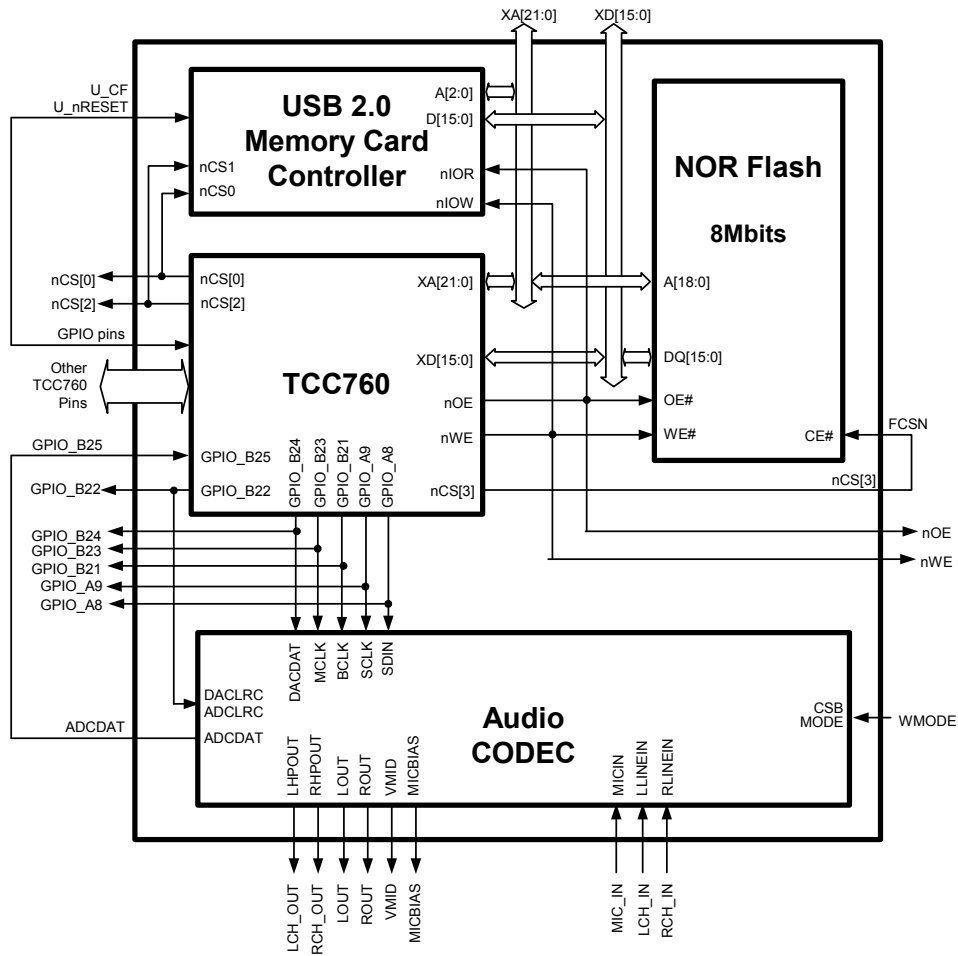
XA[21:0]
XD[15:0]

U_CF
U_nRESET

USB 2.0
Memory Card
Controller

A[2:0]
D[15:0]
nCS1
nCS0
nIOR
nIOW

NOR Flash

8Mbits

nCS[0]
nCS[2]
nCS[0]
nCS[2]
XA[21:0]
A[18:0]
GPIO pins
XD[15:0]
DQ[15:0]
Other
TCC760
Pins

TCC760

nOE
OE#
nWE
WE#
CE#
FCSN
GPIO_B25
GPIO_B25
GPIO_B22
GPIO_B22
GPIO_B24
GPIO_B23
GPIO_B21
GPIO_A9
GPIO_A8
nCS[3]
nCS[3]
GPIO_B24
GPIO_B23
GPIO_B21
GPIO_A9
GPIO_A8
nOE
nWE

DACDAT
MCLK
BCLK
SCLK
SDIN
DACLRC
ADCLRC
ADCDAT
ADCDAT

Audio
CODEC

CSB
MODE
WMODE
LHPOUT
RHPOUT
LOUT
ROUT
VMID
MICBIAS
MICIN
LLINEIN
RLINEIN

LCH_OUT
RCH_OUT
LOUT
ROUT
VMID
MICBIAS
MIC_IN
LCH_IN
RCH_IN